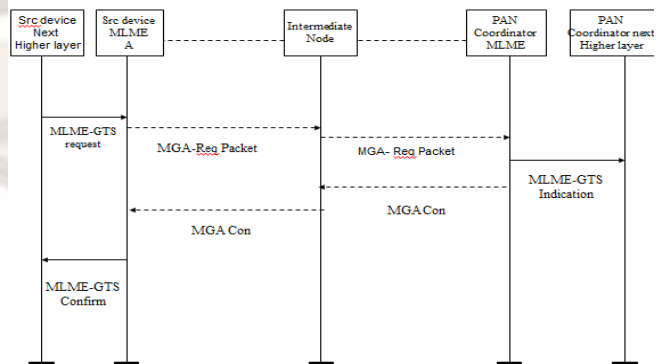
Src device Next Higher layer

Src device MLME A

Intermediate Node

PAN Coordinator MLME

PAN Coordinator next Higher layer

MLME-GTS request

MGA-Req Packet

MGA- Req Packet

MLME-GTS Indication

MGA Con

MGA Con

MLME-GTS Confirm